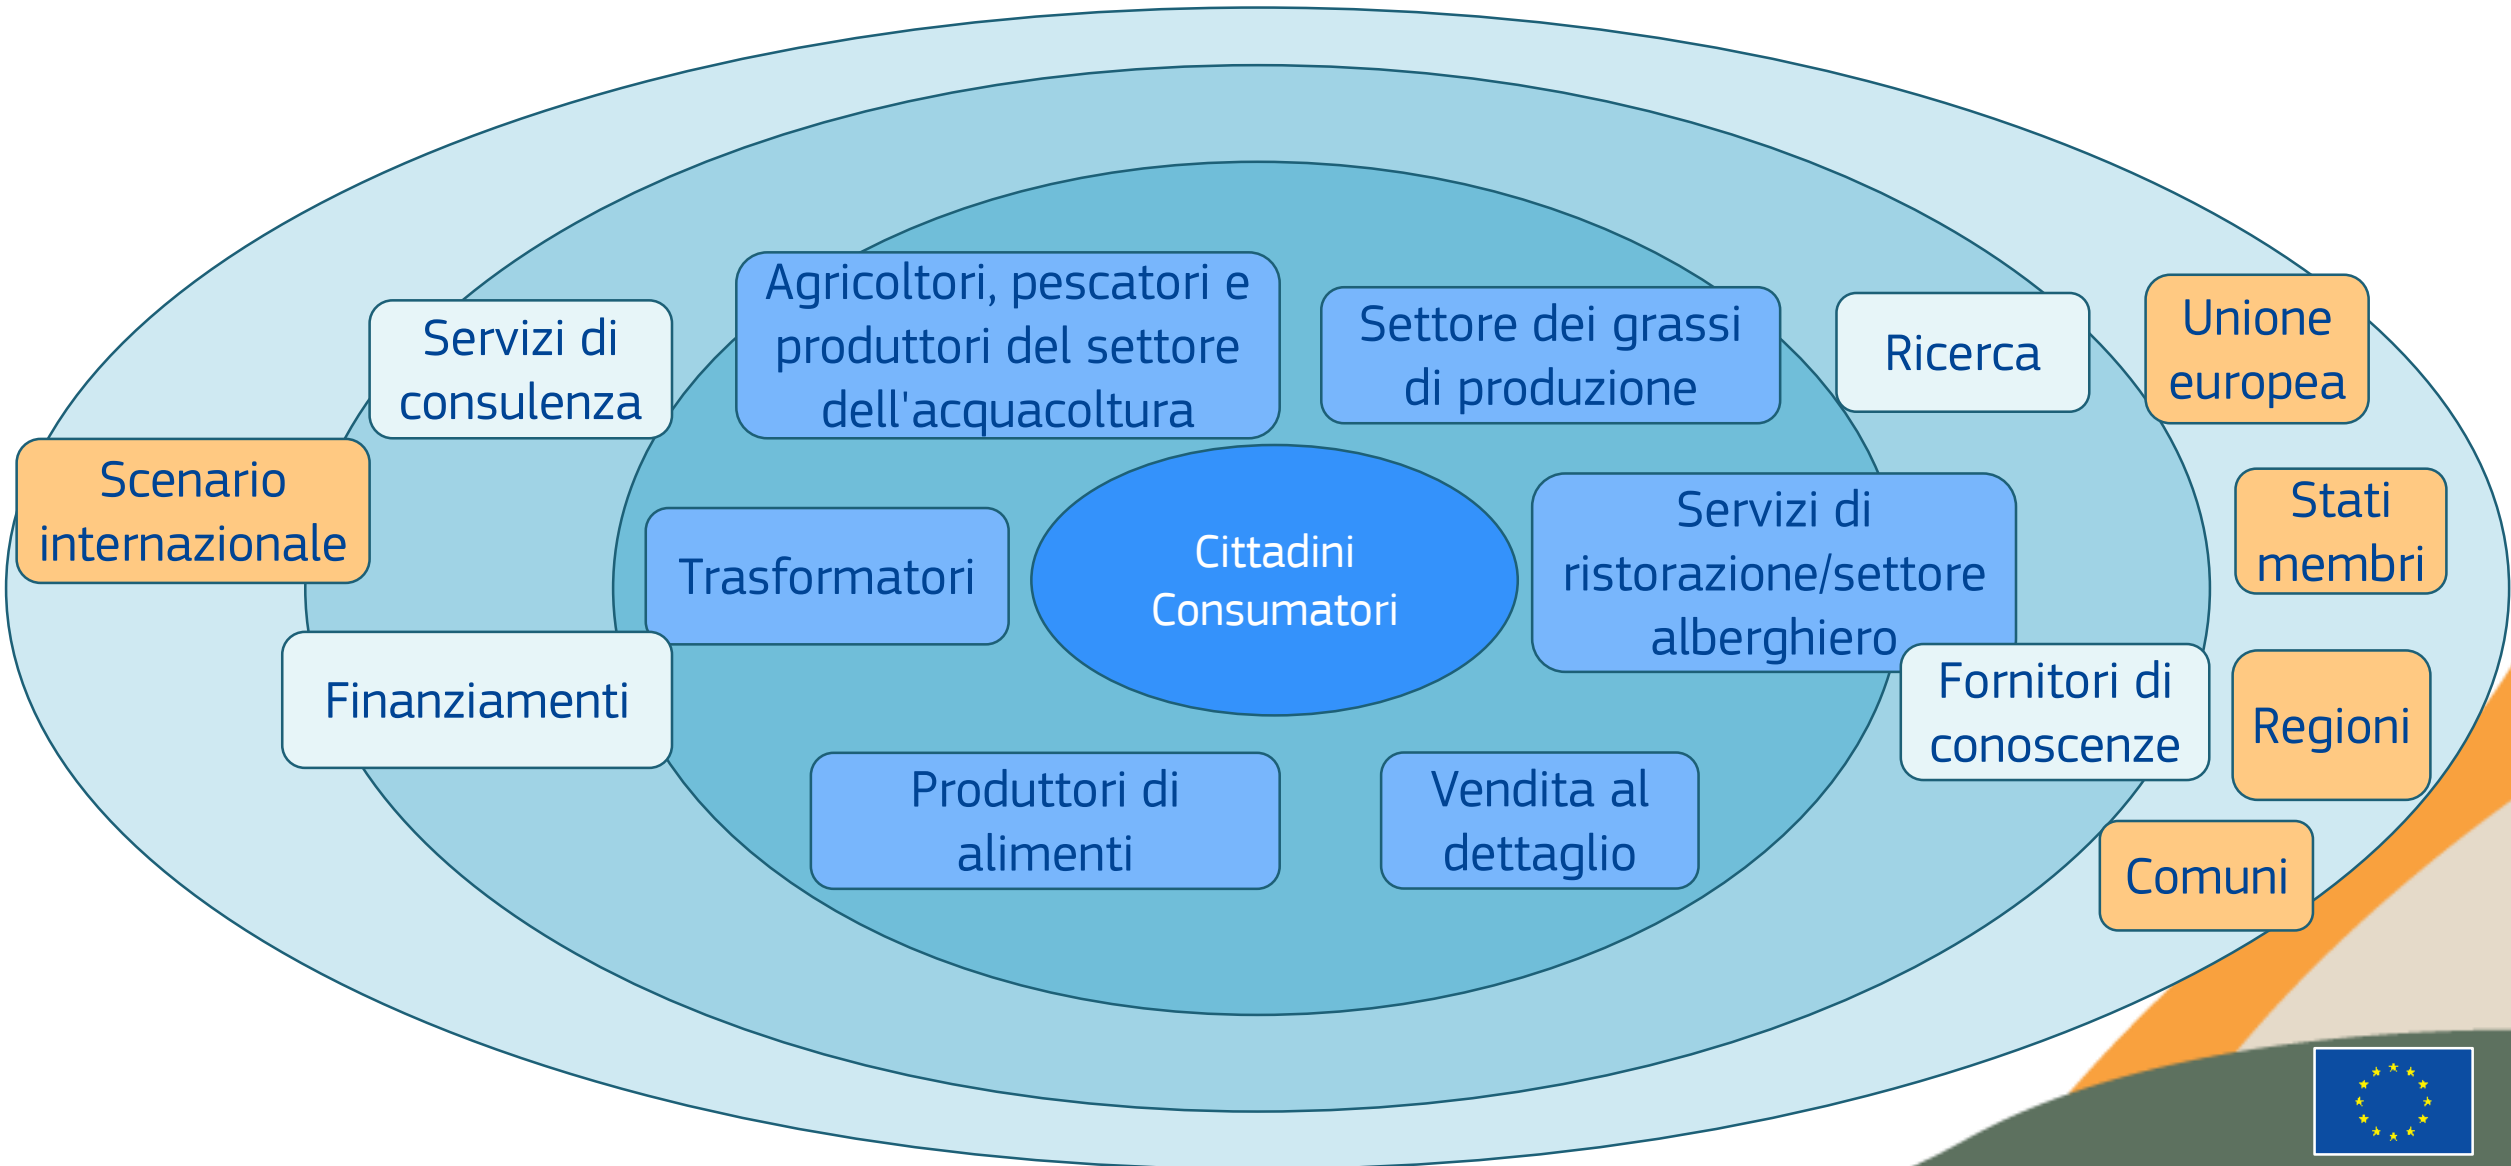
Servizi di consulenza

Agricoltori, pescatori e produttori del settore dell'acquacoltura

Settore dei grassi di produzione

Ricerca

Unione europea

Scenario internazionale

Trasformatori

Cittadini
Consumatori

Servizi di ristorazione/settore alberghiero

Stati membri

Finanziamenti

Fornitori di conoscenze

Regioni

Produttori di alimenti

Vendita al dettaglio

Comuni